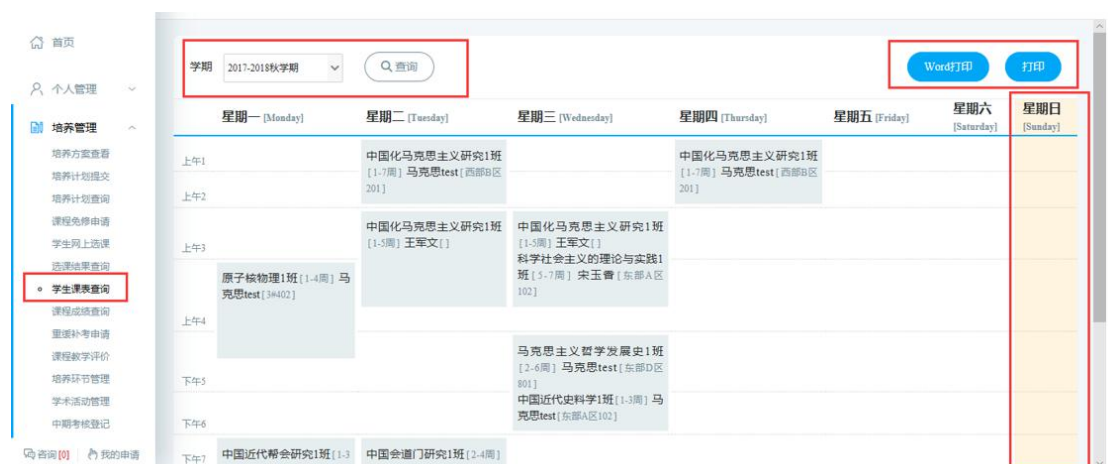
首页

个人管理

培养管理

培养方案查看

培养计划提交

培养计划查询

课程免修申请

学生网上选课

选课结果查询

学生课表查询

课程成绩查询

重缓补考申请

课程教学评价

培养环节管理

学术活动管理

中期考核登记

咨询[0] 我的申请

学期 2017-2018秋学期 查询

Word打印 打印

| | 星期一 [Monday] | 星期二 [Tuesday] | 星期三 [Wednesday] | 星期四 [Thursday] | 星期五 [Friday] | 星期六 [Saturday] | 星期日 [Sunday] |
|---|---|---|---|---|---|---|---|
| 上午1 | | 中国化马克思主义研究1班 [1-7周] 马克思test [西部B区201] | | 中国化马克思主义研究1班 [1-7周] 马克思test [西部B区201] | | | |
| 上午2 | | | | | | | |
| 上午3 | | 中国化马克思主义研究1班 [1-5周] 王军文[] | 中国化马克思主义研究1班 [1-5周] 王军文[] 科学社会主义的理论与实践1班 [5-7周] 宋玉香 [东部A区102] | | | | |
| 上午4 | 原子核物理1班 [1-4周] 马克思test [3#402] | | | | | | |
| 下午5 | | | 马克思主义哲学发展史1班 [2-6周] 马克思test [东部D区801] 中国近代史科学1班 [1-3周] 马克思test [东部A区102] | | | | |
| 下午6 | | | | | | | |
| 下午7 | 中国近代帮会研究1班 [1-3 | 中国会道门研究1班 [2-4周] | | | | | |